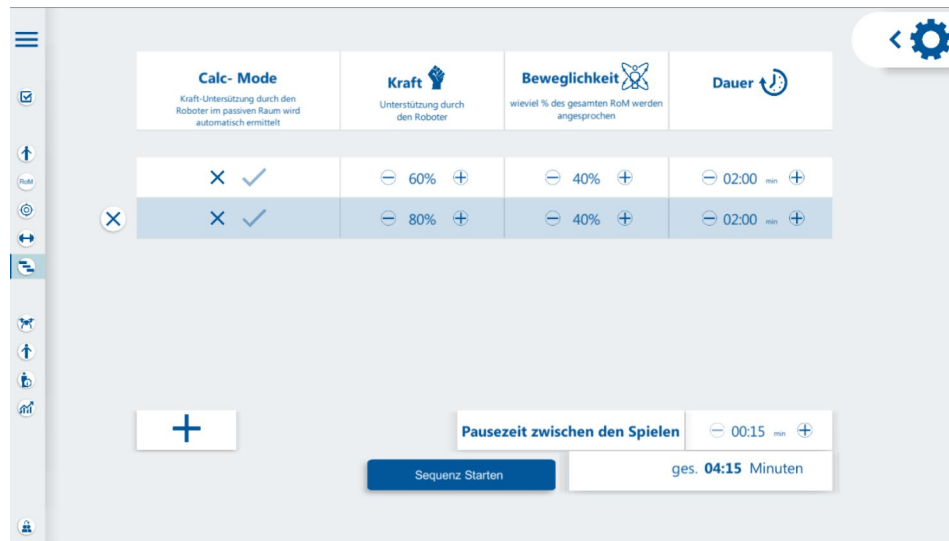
RoM

| Calc- Mode<br>Kraft-Untersützung durch den Roboter im passiven Raum wird automatisch ermittelt | Kraft<br>Unterstützung durch den Roboter | Beweglichkeit<br>wieviel % des gesamten RoM werden angesprochen | Dauer |
|---|---|---|---|
| × ✓ | ⊖ 60% ⊕ | ⊖ 40% ⊕ | ⊖ 02:00 min ⊕ |
| × ✓ | ⊖ 80% ⊕ | ⊖ 40% ⊕ | ⊖ 02:00 min ⊕ |

+

Pausezeit zwischen den Spielen ⊖ 00:15 min ⊕

Sequenz Starten

ges. 04:15 Minuten